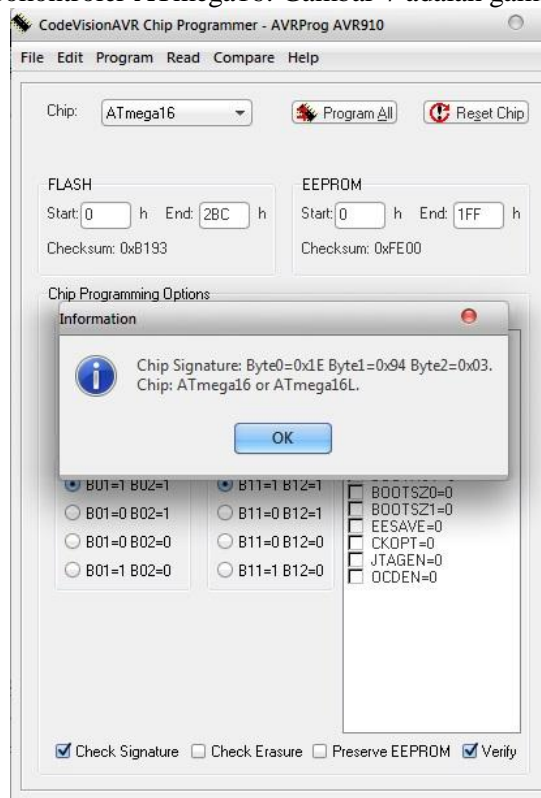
ontroller ATmega16. Gambar 7 adalah gam

CodeVisionAVR Chip Programmer - AVRProg AVR910

File Edit Program Read Compare Help

Chip: ATmega16

Program All

Reset Chip

FLASH

Start: 0 h End: 2BC h

Checksum: 0xB193

EEPROM

Start: 0 h End: 1FF h

Checksum: 0xFE00

Chip Programming Options

Information

Chip Signature: Byte0=0x1E Byte1=0x94 Byte2=0x03.
Chip: ATmega16 or ATmega16L.

OK

B01=1 B02=1

B01=0 B02=1

B01=0 B02=0

B01=1 B02=0

B11=1 B12=1

B11=0 B12=1

B11=0 B12=0

B11=1 B12=0

BOOTSZ0=0

BOOTSZ1=0

EESAVE=0

CKOPT=0

JTAGEN=0

OCDEN=0

Check Signature Check Erasure Preserve EEPROM Verify